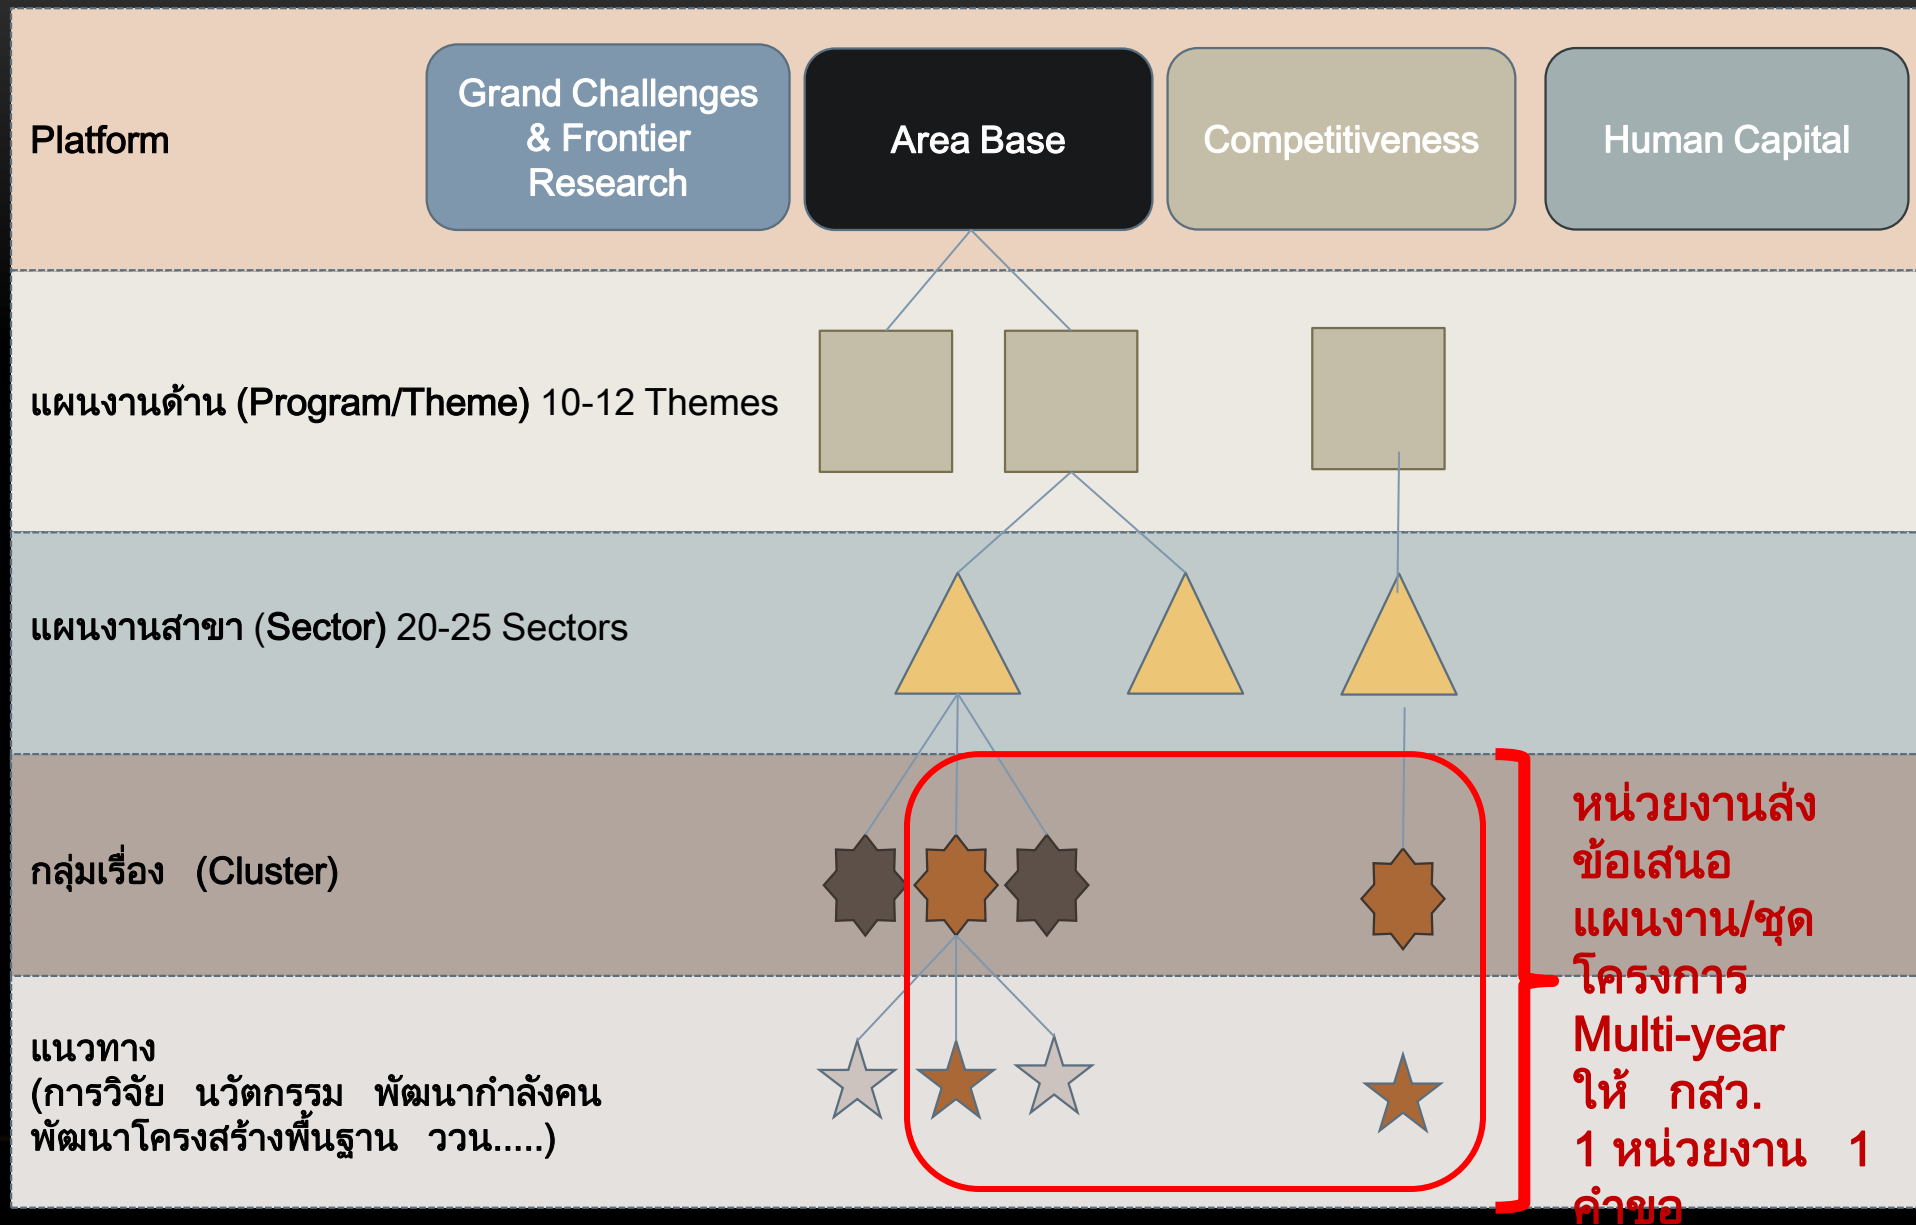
Platform

Grand Challenges & Frontier Research

Area Base

Competitiveness

Human Capital

แผนงานด้าน (Program/Theme) 10-12 Themes

แผนงานสาขา (Sector) 20-25 Sectors

กลุ่มเรื่อง (Cluster)

แนวทาง (การวิจัย นวัตกรรม พัฒนากำลังคน พัฒนาโครงสร้างพื้นฐาน ววน.....)

หน่วยงานส่งข้อเสนอแผนงาน/ชุดโครงการ Multi-year ให้ กสว. 1 หน่วยงาน 1 คำขอ